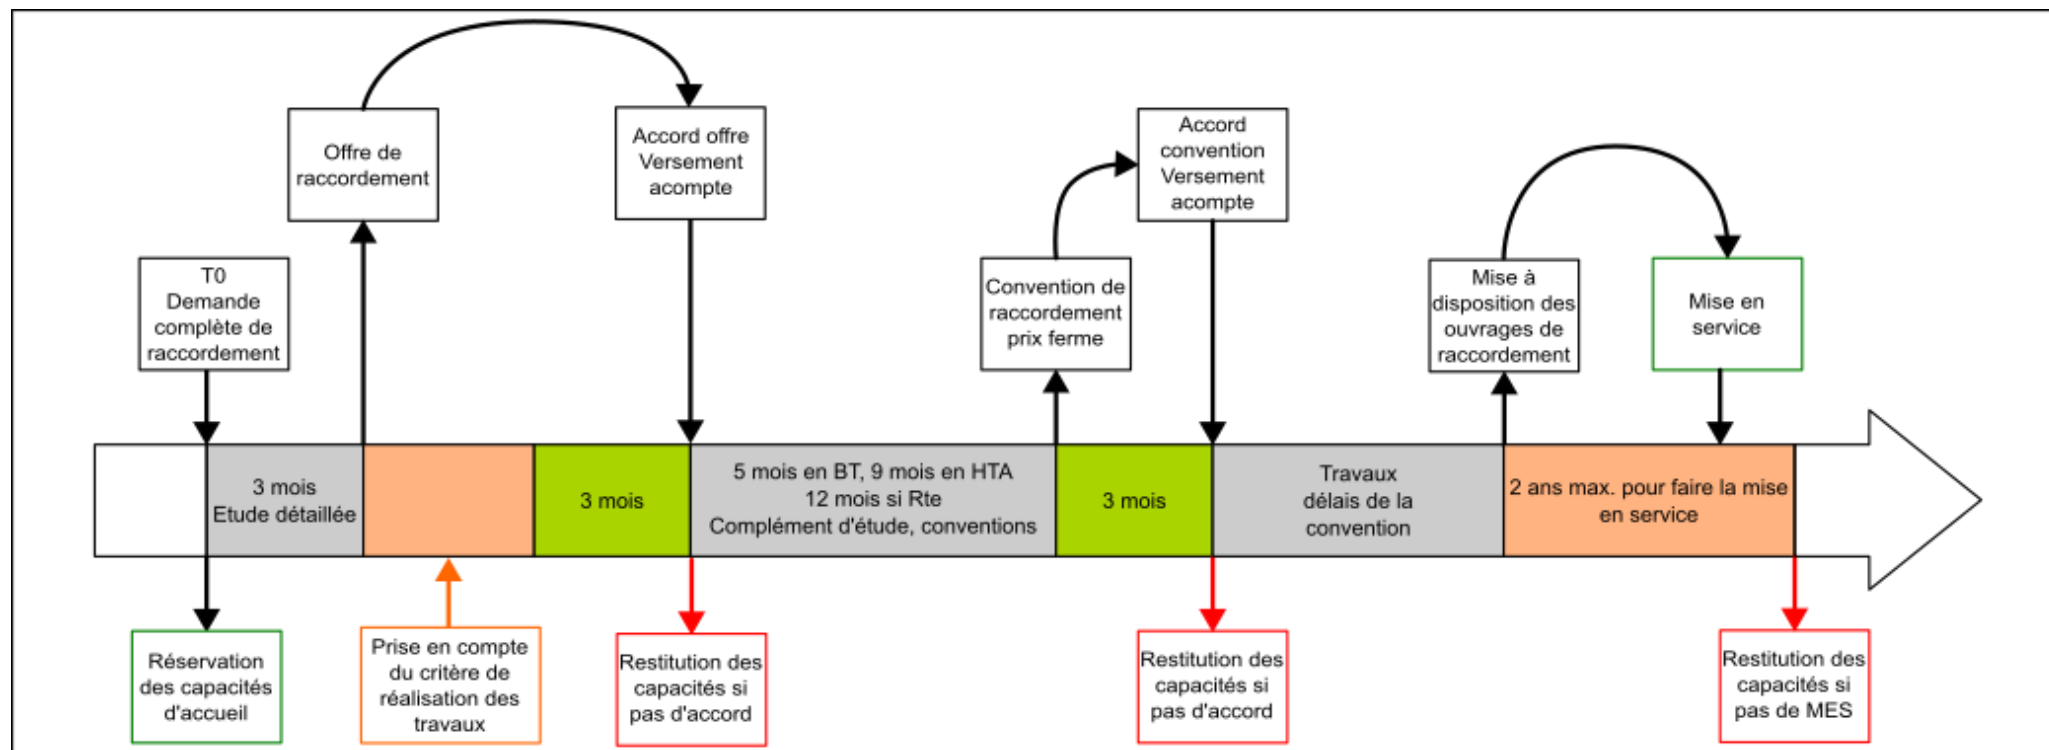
Offre de raccordement

Accord offre Versement acompte

Accord convention Versement acompte

T0 Demande complète de raccordement

Convention de raccordement prix ferme

Mise à disposition des ouvrages de raccordement

Mise en service

3 mois Etude détaillée

3 mois

5 mois en BT, 9 mois en HTA 12 mois si Rte Complément d'étude, conventions

3 mois

Travaux délais de la convention

2 ans max. pour faire la mise en service

Réservation des capacités d'accueil

Prise en compte du critère de réalisation des travaux

Restitution des capacités si pas d'accord

Restitution des capacités si pas d'accord

Restitution des capacités si pas de MES